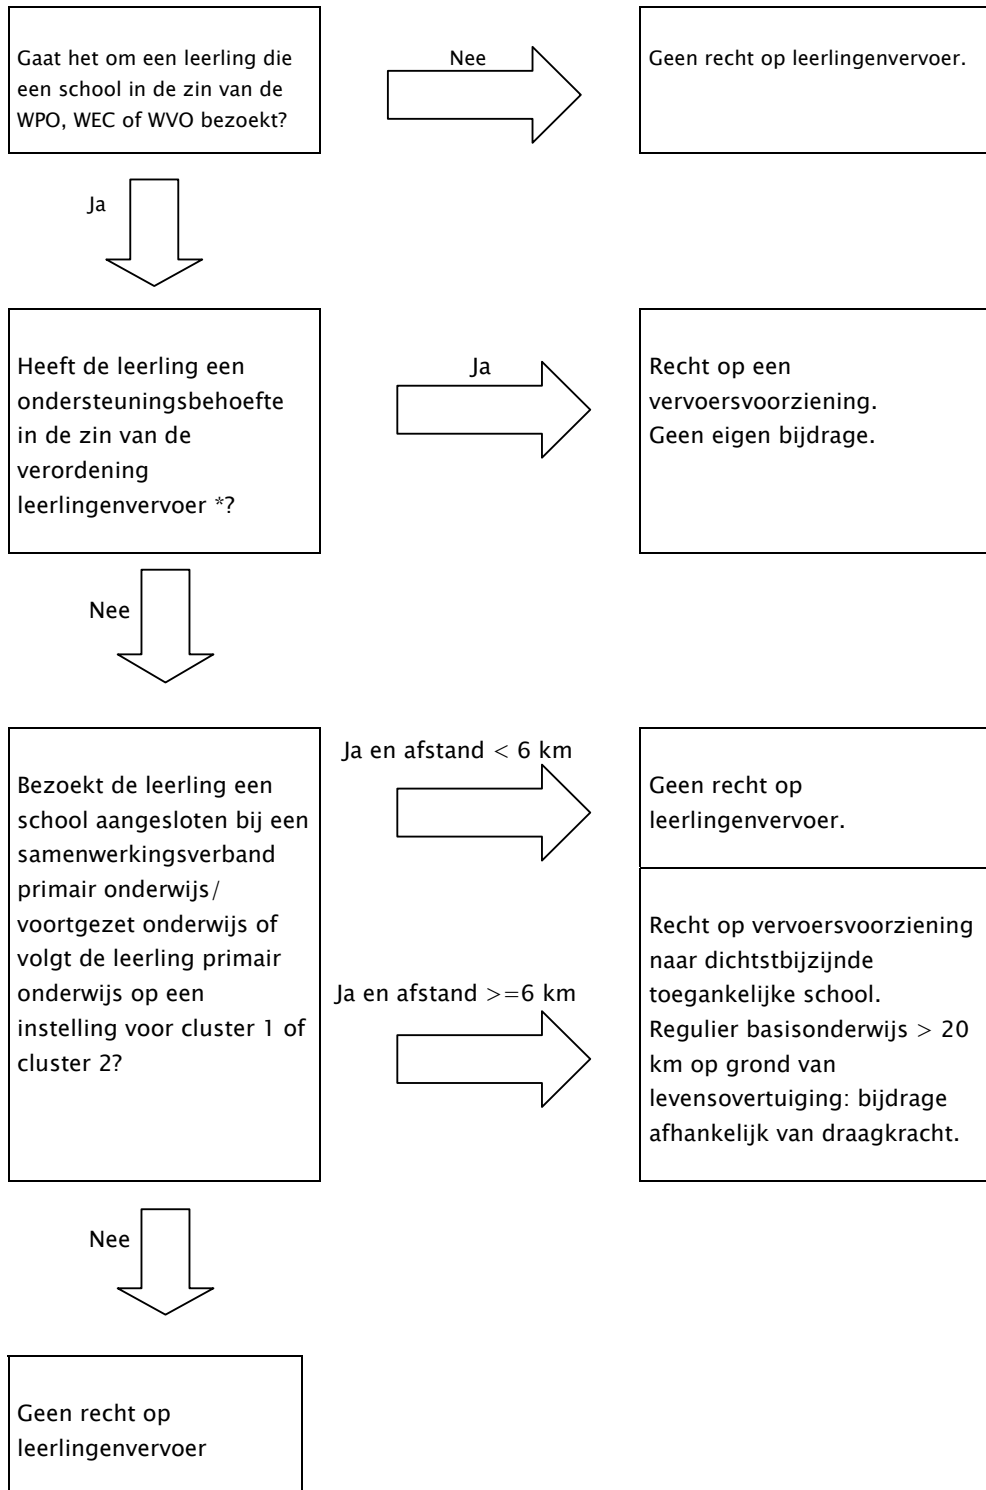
Gaat het om een leerling die een school in de zin van de WPO, WEC of WVO bezoekt?

Nee

Geen recht op leerlingenvervoer.

Ja

Heeft de leerling een ondersteuningsbehoefte in de zin van de verordening leerlingenvervoer *?

Ja

Recht op een vervoersvoorziening.
Geen eigen bijdrage.

Nee

Bezoekt de leerling een school aangesloten bij een samenwerkingsverband primair onderwijs/ voortgezet onderwijs of volgt de leerling primair onderwijs op een instelling voor cluster 1 of cluster 2?

Ja en afstand < 6 km

Geen recht op leerlingenvervoer.

Ja en afstand >=6 km

Recht op vervoersvoorziening naar dichtstbijzijnde toegankelijke school.
Regulier basisonderwijs > 20 km op grond van levensovertuiging: bijdrage afhankelijk van draagkracht.

Nee

Geen recht op leerlingenvervoer